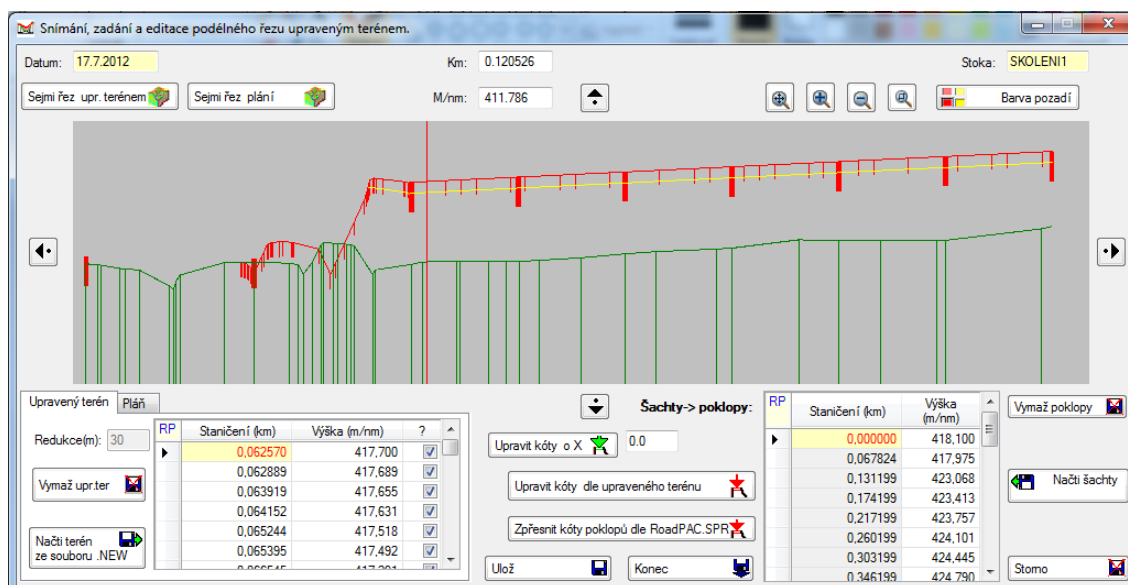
Snímání, zadání a editace podélného řezu upraveným terénem.

Datum: 17.7.2012
Km: 0.120526
Stoka: SKOLENI1

Sejmi řez upr. terénem
Sejmi řez plání
M/nm: 411.786
Barva pozadí

Upravený terén
Pláň

Redukce(m): 30

Vymaž upr.ter

Načti terén ze souboru .NEW

| RP | Staničení (km) | Výška (m/nm) | ? |
|---|---|---|---|
| | 0,062570 | 417,700 | ☑ |
| | 0,062889 | 417,689 | ☑ |
| | 0,063919 | 417,655 | ☑ |
| | 0,064152 | 417,631 | ☑ |
| | 0,065244 | 417,518 | ☑ |
| | 0,065395 | 417,492 | ☑ |
| | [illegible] | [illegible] | ☑ |

Šachty-> poklopy:

Upravit kóty o X
0.0

Upravit kóty dle upraveného terénu

Zpřesnit kóty poklopů dle RoadPAC.SPR

Ulož
Konec

| RP | Staničení (km) | Výška (m/nm) |
|---|---|---|
| | 0,000000 | 418,100 |
| | 0,067824 | 417,975 |
| | 0,131199 | 423,068 |
| | 0,174199 | 423,413 |
| | 0,217199 | 423,757 |
| | 0,260199 | 424,101 |
| | 0,303199 | 424,445 |
| | 0,346199 | 424,790 |

Vymaž poklopy

Načti šachty

Storno